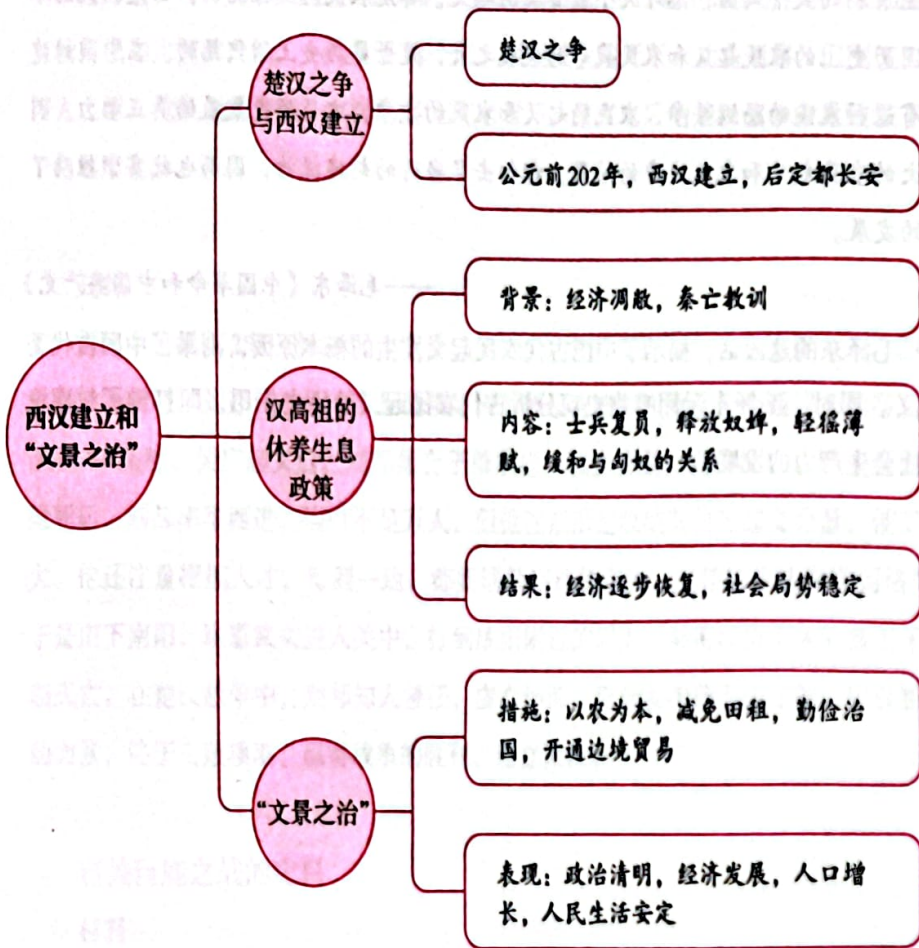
西汉建立和“文景之治”

楚汉之争与西汉建立

楚汉之争

公元前202年，西汉建立，后定都长安

汉高祖的休养生息政策

背景：经济凋敝，秦亡教训

内容：士兵复员，释放奴婢，轻徭薄赋，缓和与匈奴的关系

结果：经济逐步恢复，社会局势稳定

“文景之治”

措施：以农为本，减免田租，勤俭治国，开通边境贸易

表现：政治清明，经济发展，人口增长，人民生活安定